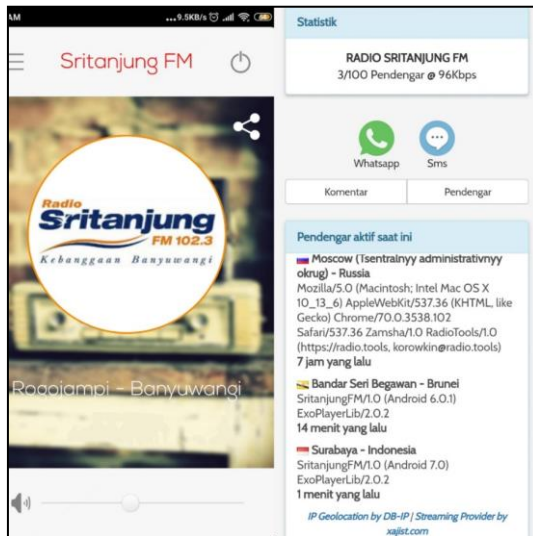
AM ...9.5KB/s

Sritanjung FM

Radio
Sritanjung
FM 102.3
Kebanggaan Banyuwangi

Rogojampi - Banyuwangi

Statistik

RADIO SRITANJUNG FM
3/100 Pendengar @ 96Kbps

Whatsapp Sms

Komentar Pendengar

Pendengar aktif saat ini

Moscow (Tsentralnyy administrativnyy okrug) - Russia
Mozilla/5.0 (Macintosh; Intel Mac OS X 10_13_6) AppleWebKit/537.36 (KHTML, like Gecko) Chrome/70.0.3538.102 Safari/537.36 Zamsha/1.0 RadioTools/1.0 (https://radio.tools, korowkin@radio.tools)
7 jam yang lalu

Bandar Seri Begawan - Brunei
SritanjungFM/1.0 (Android 6.0.1) ExoPlayerLib/2.0.2
14 menit yang lalu

Surabaya - Indonesia
SritanjungFM/1.0 (Android 7.0) ExoPlayerLib/2.0.2
1 menit yang lalu

IP Geolocation by DB-IP | Streaming Provider by xajist.com